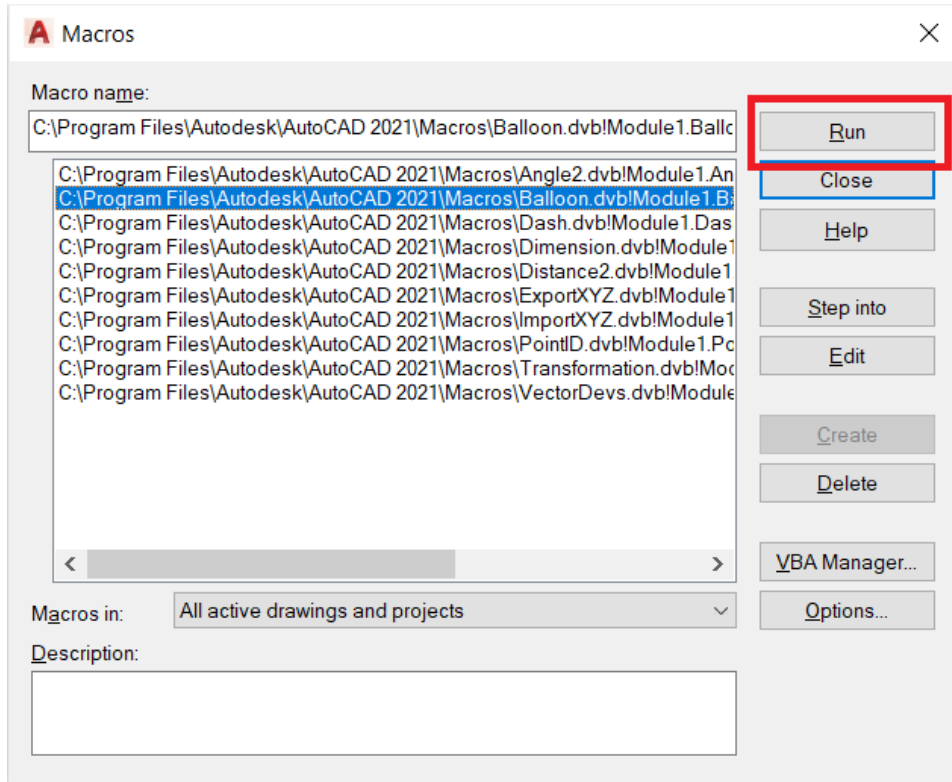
Macros

Macro name:

C:\Program Files\Autodesk\AutoCAD 2021\Macros\Balloon.dvb!Module1.Ballo

C:\Program Files\Autodesk\AutoCAD 2021\Macros\Angle2.dvb!Module1.An
C:\Program Files\Autodesk\AutoCAD 2021\Macros\Balloon.dvb!Module1.Ba
C:\Program Files\Autodesk\AutoCAD 2021\Macros\Dash.dvb!Module1.Das
C:\Program Files\Autodesk\AutoCAD 2021\Macros\Dimension.dvb!Module1
C:\Program Files\Autodesk\AutoCAD 2021\Macros\Distance2.dvb!Module1.
C:\Program Files\Autodesk\AutoCAD 2021\Macros\ExportXYZ.dvb!Module1
C:\Program Files\Autodesk\AutoCAD 2021\Macros\ImportXYZ.dvb!Module1
C:\Program Files\Autodesk\AutoCAD 2021\Macros\PointID.dvb!Module1.Pc
C:\Program Files\Autodesk\AutoCAD 2021\Macros\Transformation.dvb!Moc
C:\Program Files\Autodesk\AutoCAD 2021\Macros\VectorDevs.dvb!Module

Run
Close
Help
Step into
Edit
Create
Delete
VBA Manager...
Options...

Macros in: All active drawings and projects

Description: